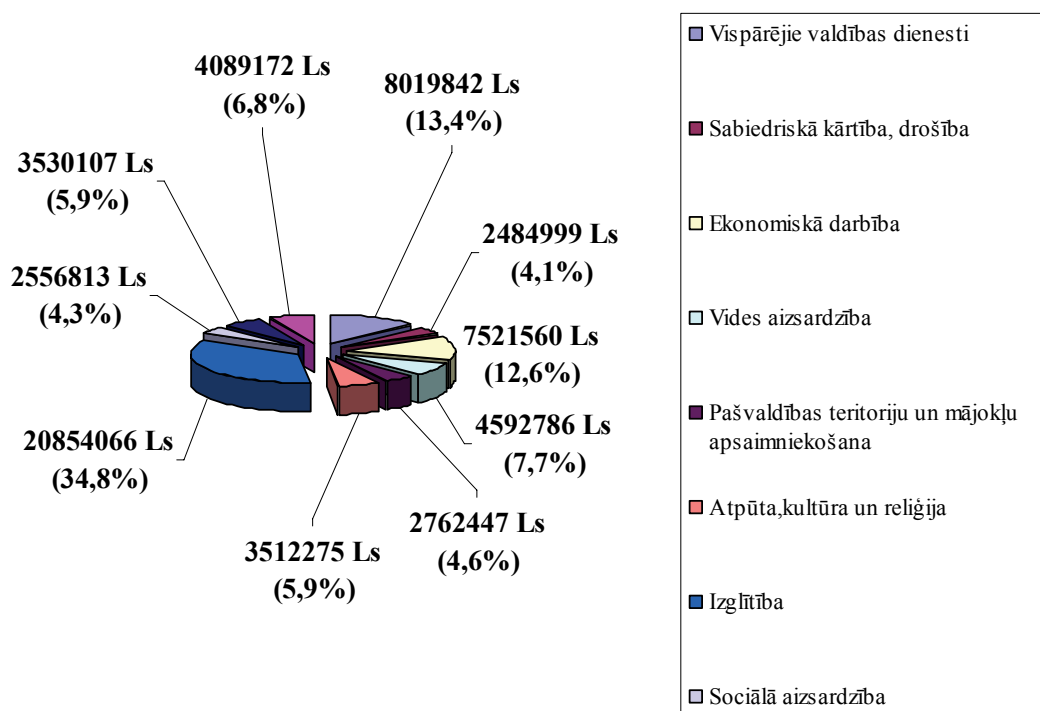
4089172 Ls (6,8%)

8019842 Ls (13,4%)

3530107 Ls (5,9%)

2484999 Ls (4,1%)

2556813 Ls (4,3%)

7521560 Ls (12,6%)

4592786 Ls (7,7%)

20854066 Ls (34,8%)

2762447 Ls (4,6%)

3512275 Ls (5,9%)

Vispārējie valdības dienesti

Sabiedriskā kārtība, drošība

Ekonomiskā darbība

Vides aizsardzība

Pašvaldības teritoriju un mājokļu apsaimniekošana

Atpūta,kultūra un reliģija

Izglītība

Sociālā aizsardzība